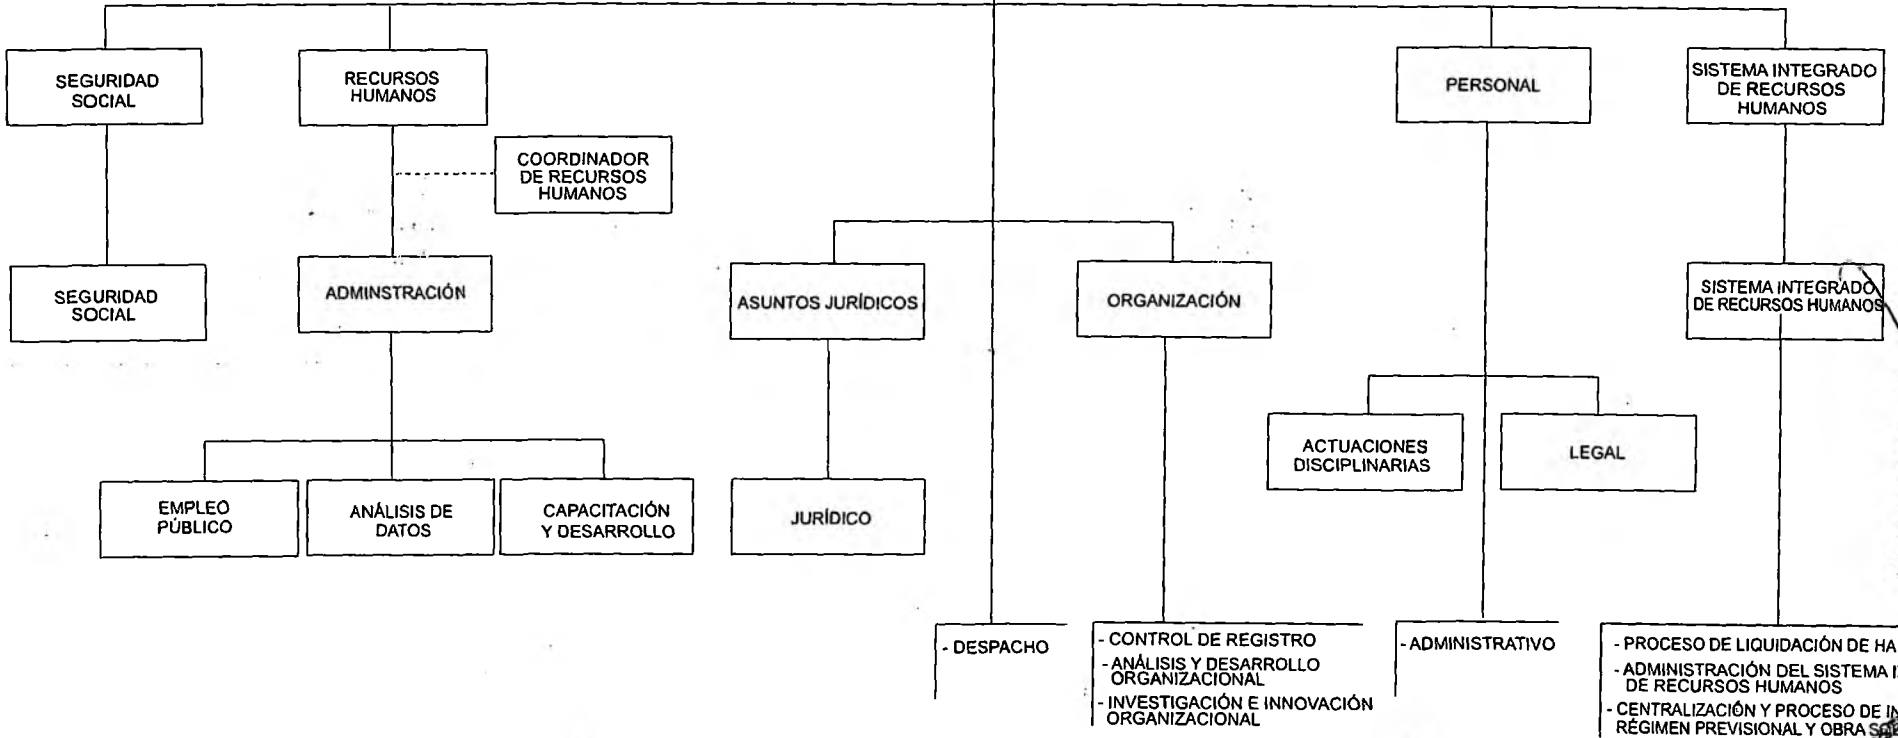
SEGURIDAD SOCIAL

RECURSOS HUMANOS

COORDINADOR DE RECURSOS HUMANOS

PERSONAL

SISTEMA INTEGRADO DE RECURSOS HUMANOS

SEGURIDAD SOCIAL

ADMINSTRACIÓN

ASUNTOS JURÍDICOS

ORGANIZACIÓN

SISTEMA INTEGRADO DE RECURSOS HUMANOS

ACTUACIONES DISCIPLINARIAS

LEGAL

EMPLEO PÚBLICO

ANÁLISIS DE DATOS

CAPACITACIÓN Y DESARROLLO

JURÍDICO

- DESPACHO

- CONTROL DE REGISTRO
- ANÁLISIS Y DESARROLLO ORGANIZACIONAL
- INVESTIGACIÓN E INNOVACIÓN ORGANIZACIONAL

- ADMINISTRATIVO

- PROCESO DE LIQUIDACIÓN DE HA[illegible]
- ADMINISTRACIÓN DEL SISTEMA I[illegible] DE RECURSOS HUMANOS
- CENTRALIZACIÓN Y PROCESO DE IN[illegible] RÉGIMEN PREVISIONAL Y OBRA S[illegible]